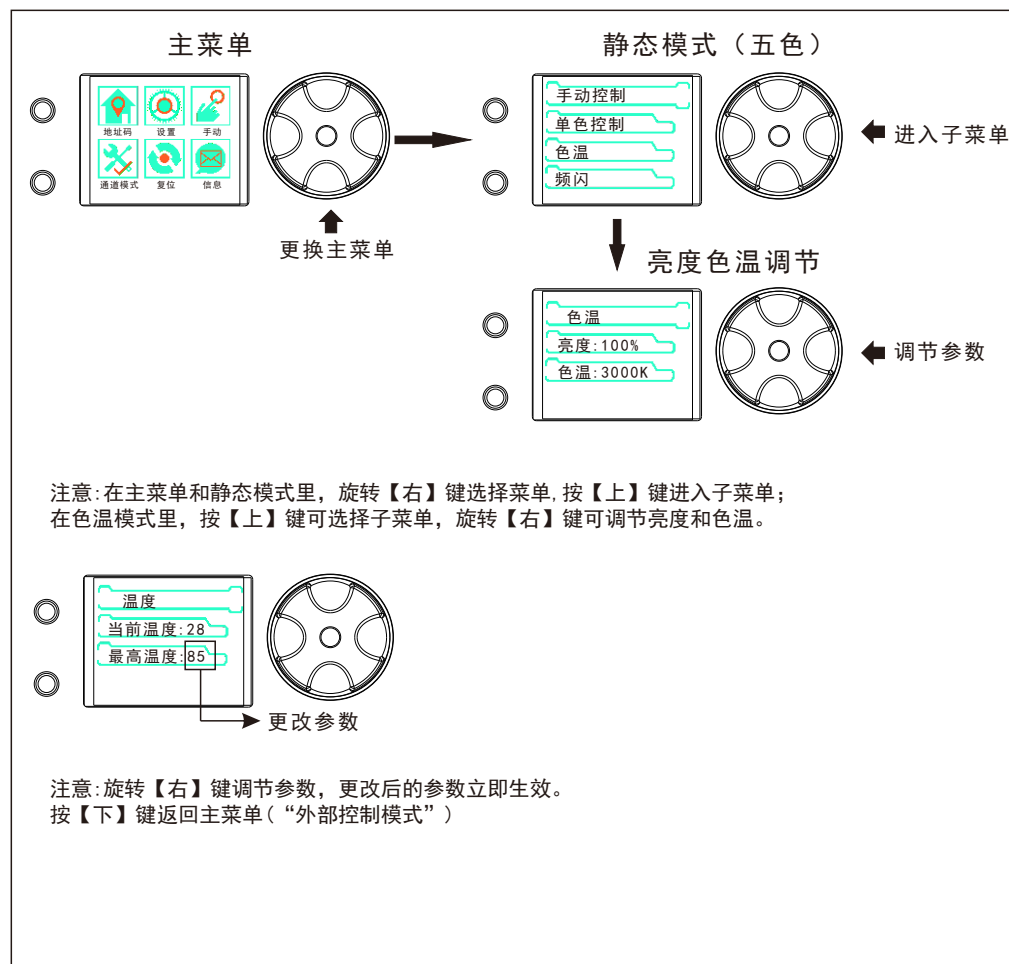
主菜单

地址码 设置 手动
通道模式 复位 信息

更换主菜单

静态模式（五色）

手动控制
单色控制
色温
频闪

进入子菜单

亮度色温调节

色温
亮度:100%
色温:3000K

调节参数

注意:在主菜单和静态模式里，旋转【右】键选择菜单,按【上】键进入子菜单；
在色温模式里，按【上】键可选择子菜单，旋转【右】键可调节亮度和色温。

温度
当前温度:28
最高温度:85

更改参数

注意:旋转【右】键调节参数，更改后的参数立即生效。
按【下】键返回主菜单（“外部控制模式”）